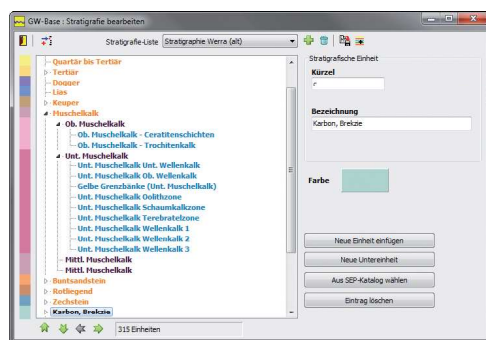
GW-Base : Stratigrafie bearbeiten

Stratigrafie-Liste Stratigraphie Werra (alt)

Quartär bis Tertiär
Tertiär
Dogger
Lias
Keuper
Muschelkalk
Ob. Muschelkalk
Ob. Muschelkalk - Ceratitenschichten
Ob. Muschelkalk - Trochitenkalk
Unt. Muschelkalk
Unt. Muschelkalk Unt. Wellenkalk
Unt. Muschelkalk Ob. Wellenkalk
Gelbe Grenzbänke (Unt. Muschelkalk)
Unt. Muschelkalk Oolithzone
Unt. Muschelkalk Schaumkalkzone
Unt. Muschelkalk Terebratelzone
Unt. Muschelkalk Wellenkalk 1
Unt. Muschelkalk Wellenkalk 2
Unt. Muschelkalk Wellenkalk 3
Mittl. Muschelkalk
Mittl. Muschelkalk
Buntsandstein
Rotliegend
Zechstein
Karbon, Brekzie

315 Einheiten

Stratigrafische Einheit
Kürzel
c
Bezeichnung
Karbon, Brekzie
Farbe

Neue Einheit einfügen
Neue Untereinheit
Aus SEP-Katalog wählen
Eintrag löschen